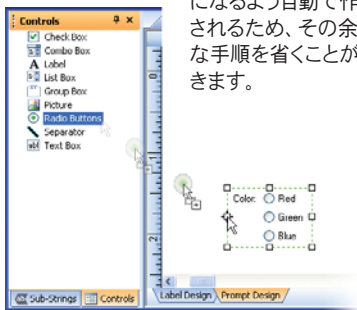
Controls
Check Box
Combo Box
Label
List Box
Group Box
Picture
Radio Buttons
Separator
Text Box
Sub-Strings
Controls

になるよう自動で作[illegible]
されるため、その余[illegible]
な手順を省くことが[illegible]
きます。

Color:
Red
Green
Blue

Label Design
Prompt Design